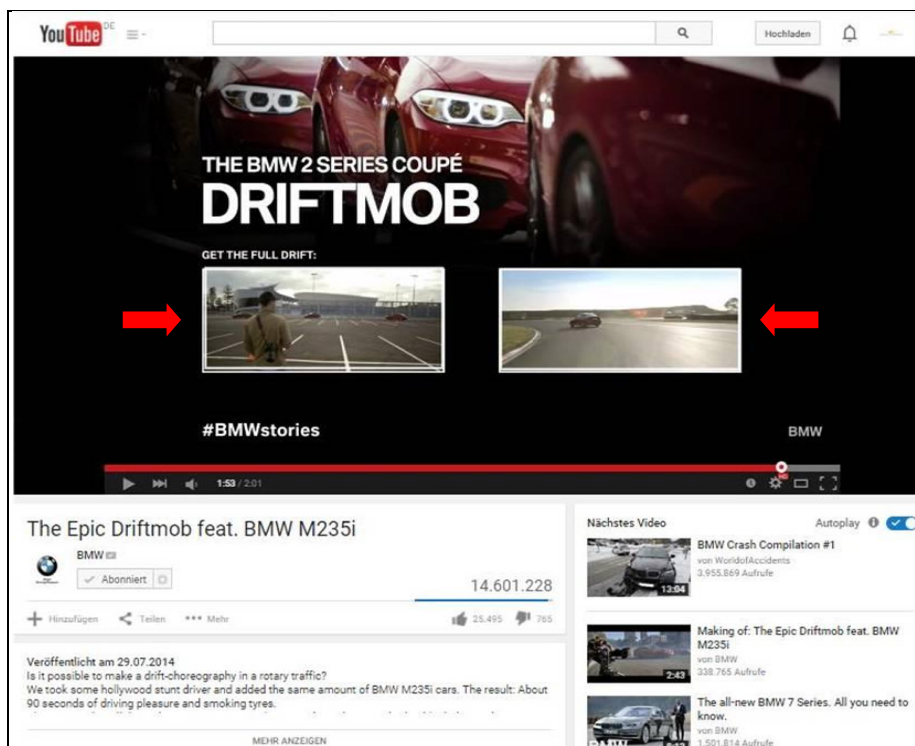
YouTube DE

Hochladen

THE BMW 2 SERIES COUPÉ
DRIFTMOB

GET THE FULL DRIFT:

#BMWstories

BMW

1:53 / 2:01

The Epic Driftmob feat. BMW M235i

BMW

Abonniert

14.601.228

Hinzufügen Teilen Mehr

25.495 765

Veröffentlicht am 29.07.2014
Is it possible to make a drift-choreography in a rotary traffic?
We took some hollywood stunt driver and added the same amount of BMW M235i cars. The result: About 90 seconds of driving pleasure and smoking tyres.
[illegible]

MEHR ANZEIGEN

Nächstes Video

Autoplay

BMW Crash Compilation #1
von WorldofAccidents
3.955.869 Aufrufe
13:04

Making of: The Epic Driftmob feat. BMW M235i
von BMW
338.765 Aufrufe
2:43

The all-new BMW 7 Series. All you need to know.
von BMW
1.501.814 Aufrufe